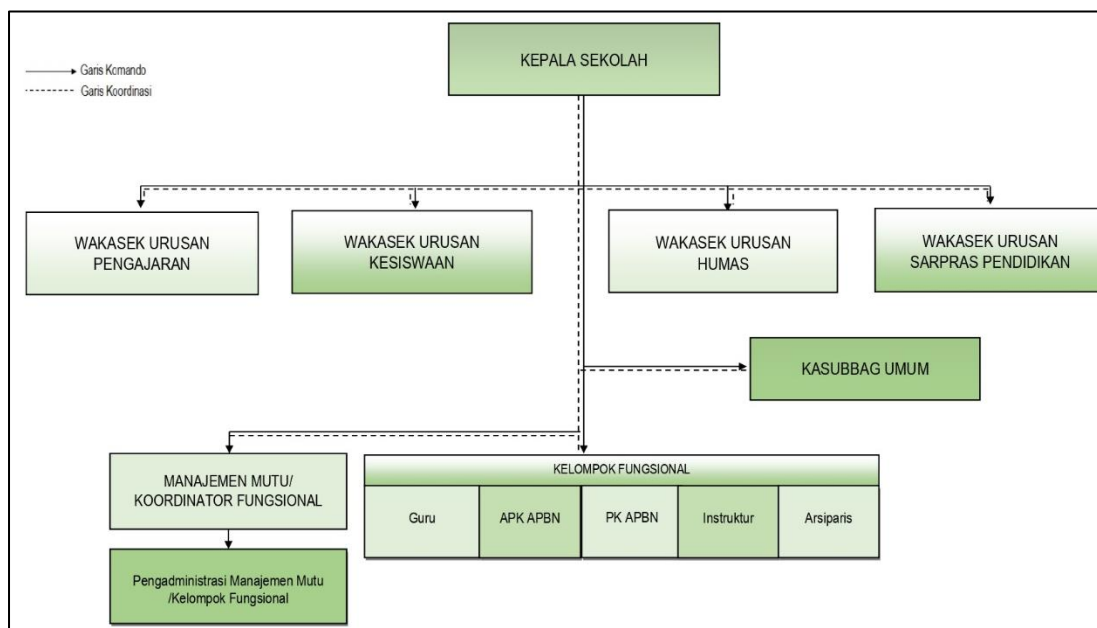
Garis Komando
Garis Koordinasi

KEPALA SEKOLAH

WAKASEK URUSAN PENGAJARAN

WAKASEK URUSAN KESISWAAN

WAKASEK URUSAN HUMAS

WAKASEK URUSAN SARPRAS PENDIDIKAN

KASUBBAG UMUM

MANAJEMEN MUTU/ KOORDINATOR FUNGSIONAL

KELOMPOK FUNGSIONAL

| Guru | APK APBN | PK APBN | Instruktur | Arsiparis |
|---|---|---|---|---|

Pengadministrasi Manajemen Mutu /Kelompok Fungsional